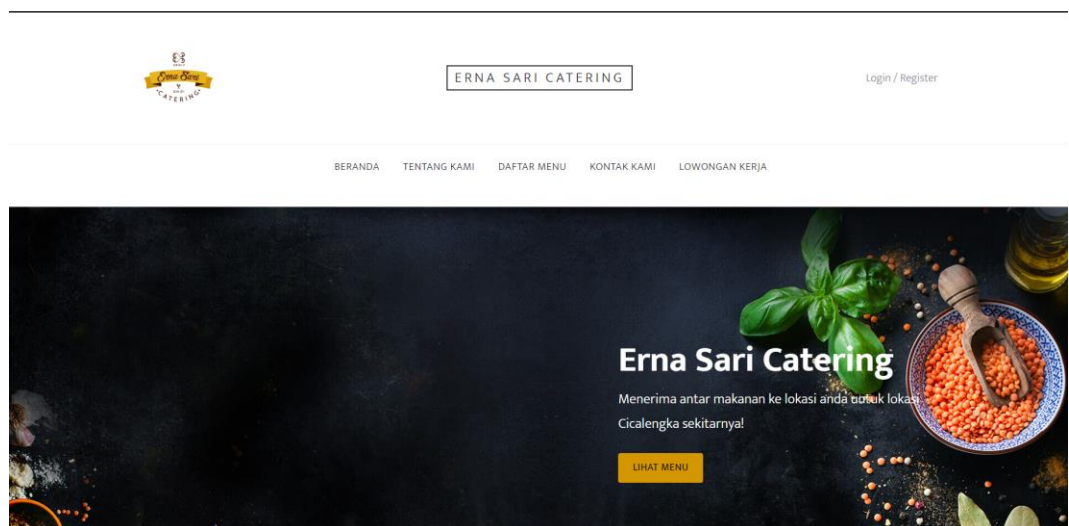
Erna Sari CATERING

ERNA SARI CATERING

Login / Register

BERANDA TENTANG KAMI DAFTAR MENU KONTAK KAMI LOWONGAN KERJA

Erna Sari Catering

Menerima antar makanan ke lokasi anda untuk lokasi Cicalengka sekitarnya!

LIHAT MENU